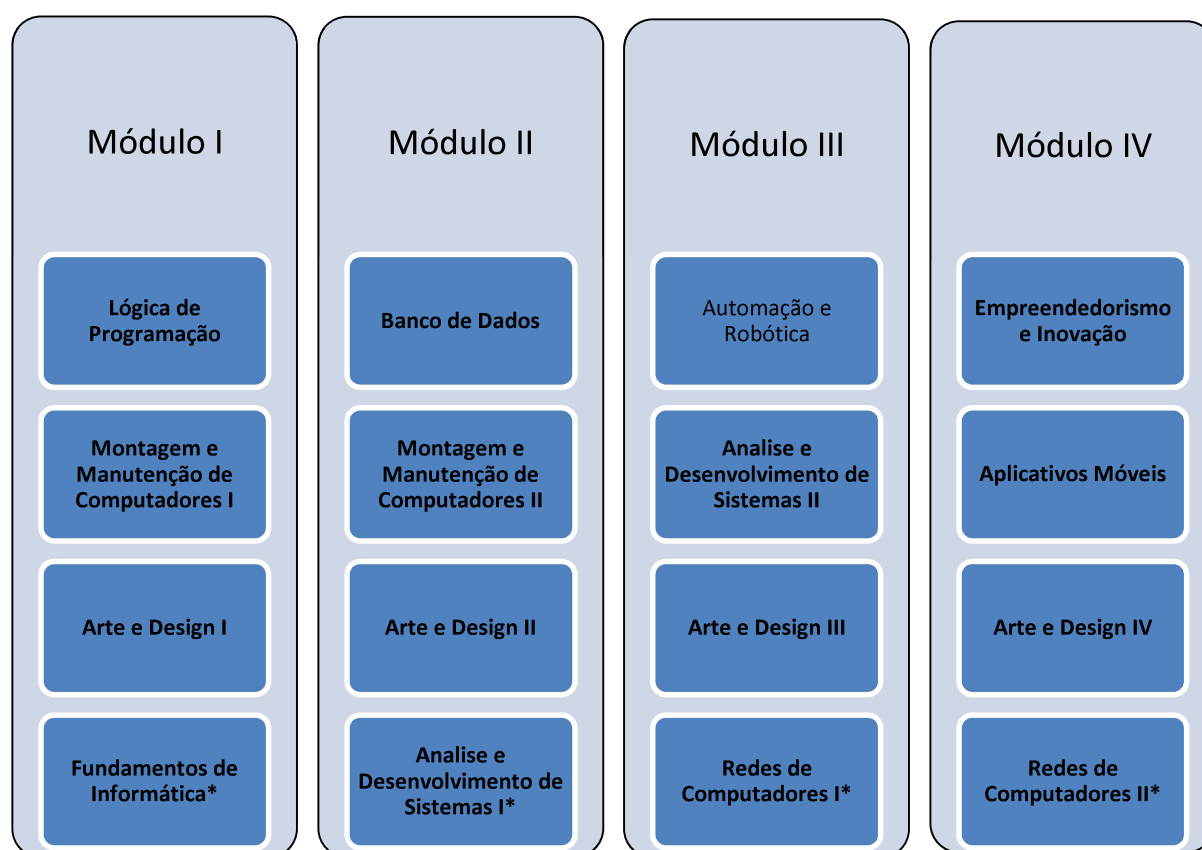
Módulo I

Lógica de Programação

Montagem e Manutenção de Computadores I

Arte e Design I

Fundamentos de Informática*

Módulo II

Banco de Dados

Montagem e Manutenção de Computadores II

Arte e Design II

Analise e Desenvolvimento de Sistemas I*

Módulo III

Automação e Robótica

Analise e Desenvolvimento de Sistemas II

Arte e Design III

Redes de Computadores I*

Módulo IV

Empreendedorismo e Inovação

Aplicativos Móveis

Arte e Design IV

Redes de Computadores II*